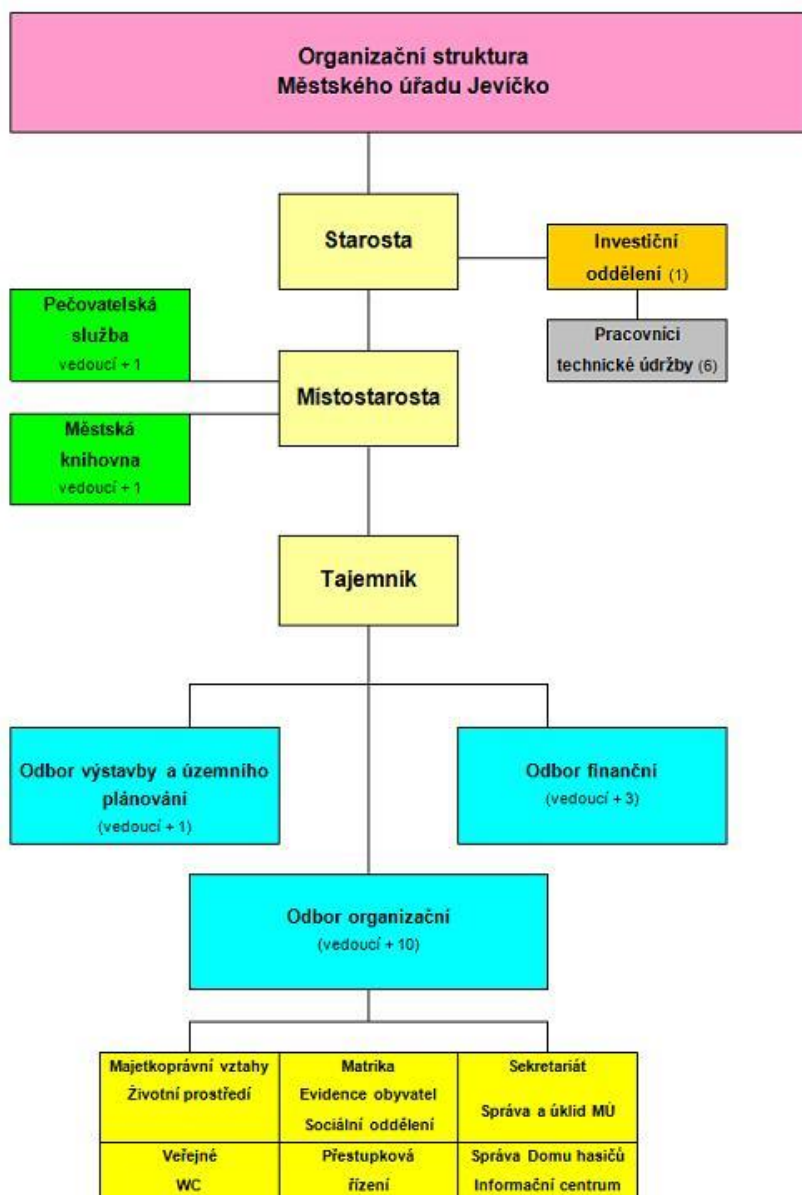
Organizační struktura
Městského úřadu Jevíčko

Starosta

Investiční oddělení (1)

Pracovníci technické údržby (6)

Pečovatelská služba
vedoucí + 1

Místostarosta

Městská knihovna
vedoucí + 1

Tajemník

Odbor výstavby a územního plánování
(vedoucí + 1)

Odbor finanční
(vedoucí + 3)

Odbor organizační
(vedoucí + 10)

| Majetkoprávní vztahy Životní prostředí | Matrika Evidence obyvatel Sociální oddělení | Sekretariát Správa a úklid MÚ |
|---|---|---|
| Veřejné WC | Přestupková řízení | Správa Domu hasičů Informační centrum |